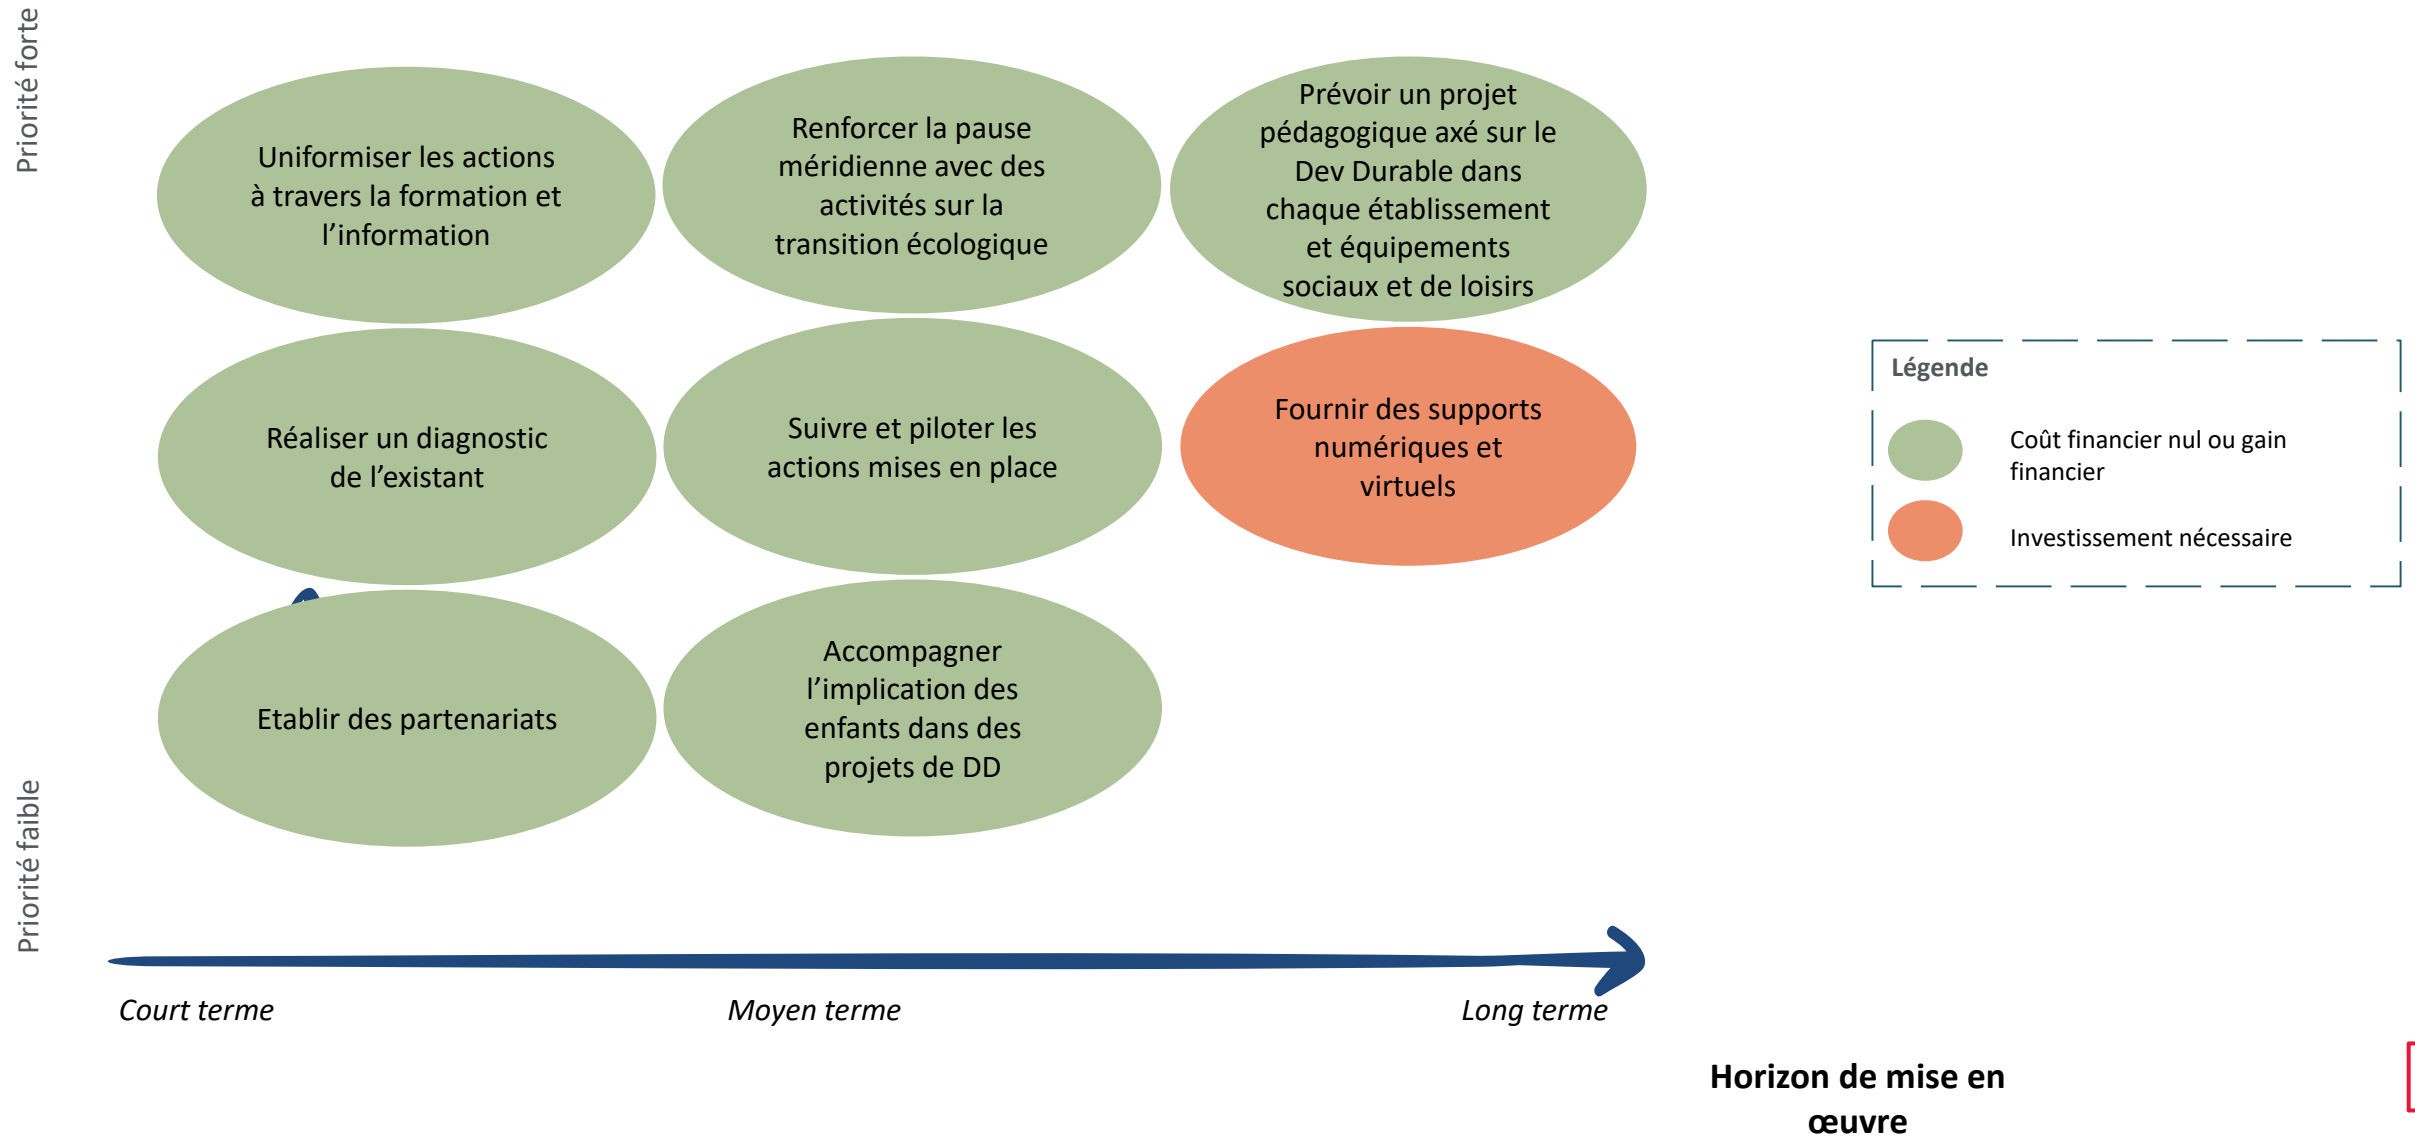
Priorité forte

Uniformiser les actions à travers la formation et l'information

Renforcer la pause méridienne avec des activités sur la transition écologique

Prévoir un projet pédagogique axé sur le Dev Durable dans chaque établissement et équipements sociaux et de loisirs

Réaliser un diagnostic de l'existant

Suivre et piloter les actions mises en place

Fournir des supports numériques et virtuels

Etablir des partenariats

Accompagner l'implication des enfants dans des projets de DD

Priorité faible

Légende

Coût financier nul ou gain financier

Investissement nécessaire

Court terme

Moyen terme

Long terme

Horizon de mise en œuvre